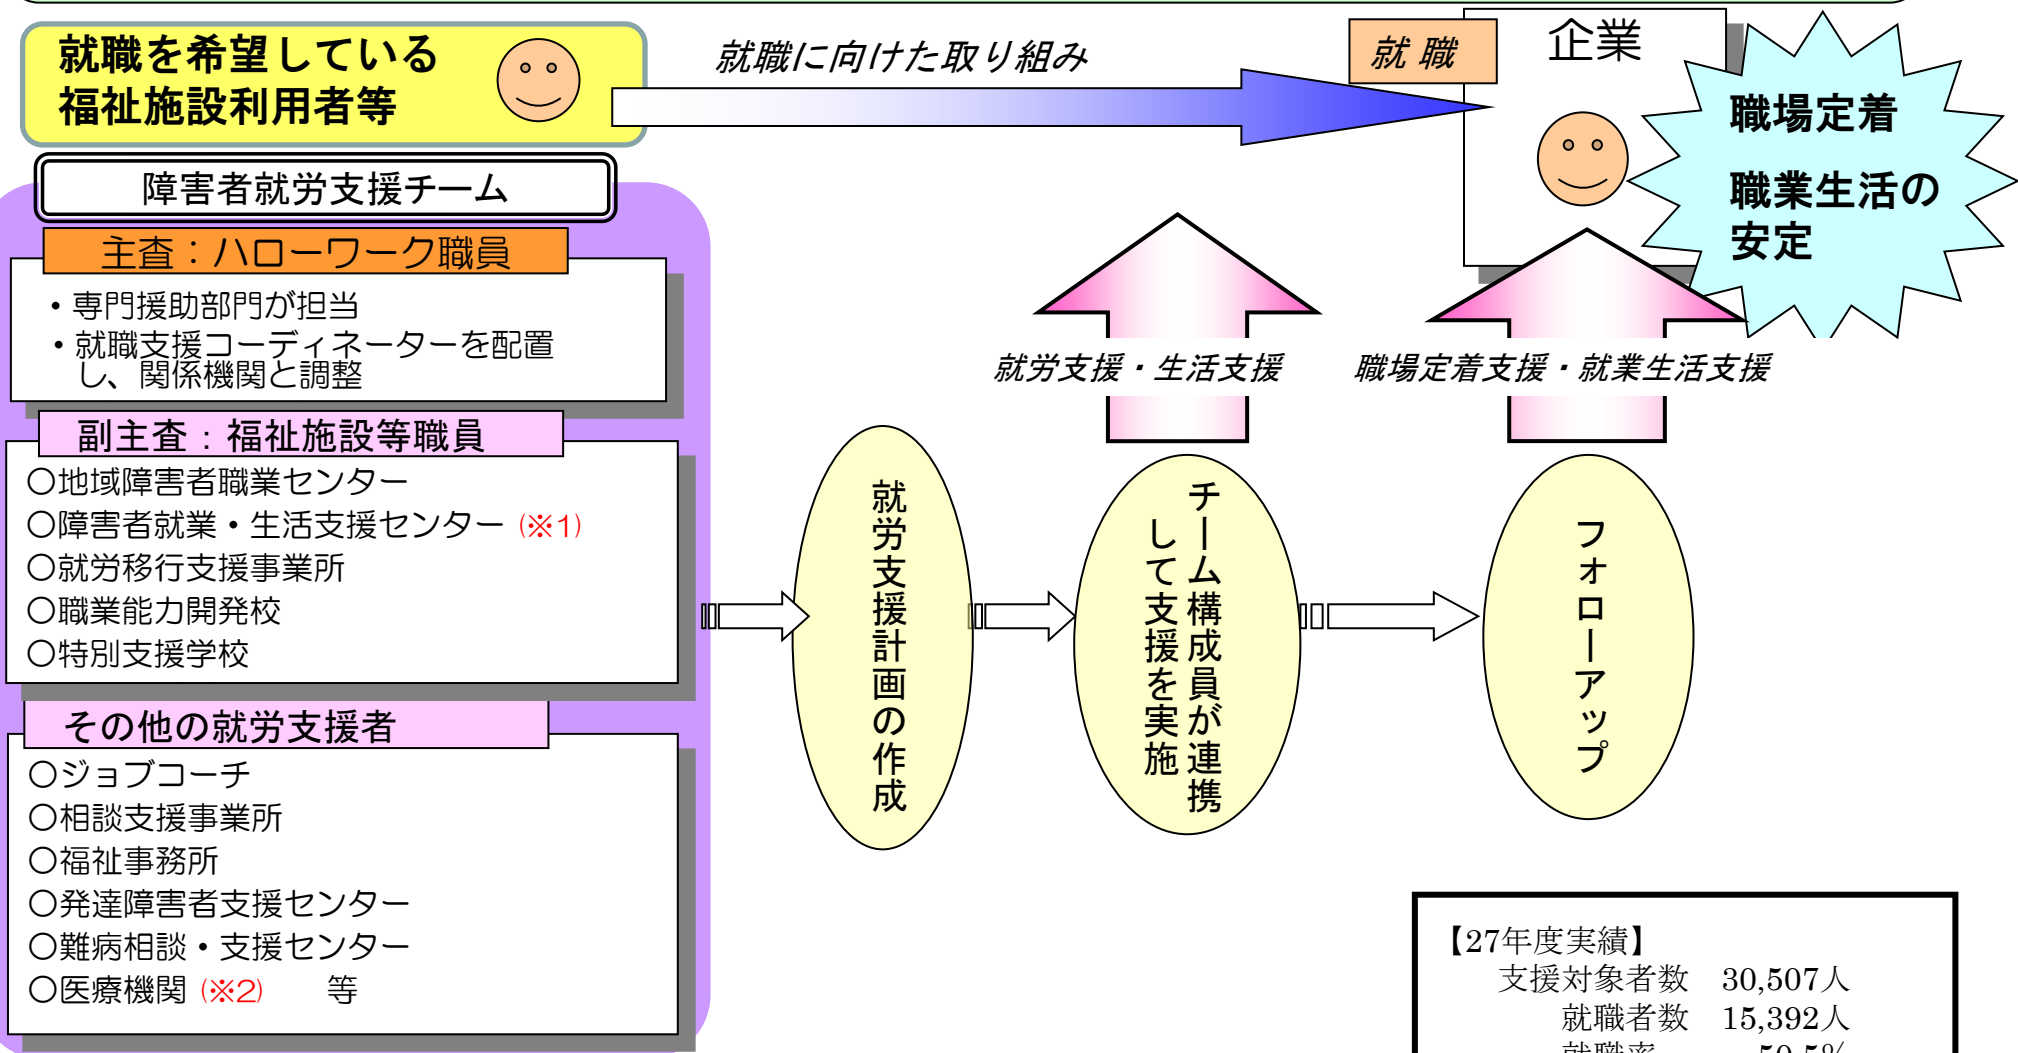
就職を希望している
福祉施設利用者等

就職に向けた取り組み

就 職

企業

職場定着

職業生活の
安定

障害者就労支援チーム

主査：ハローワーク職員

・専門援助部門が担当
・就職支援コーディネーターを配置し、関係機関と調整

副主査：福祉施設等職員

○地域障害者職業センター
○障害者就業・生活支援センター（※1）
○就労移行支援事業所
○職業能力開発校
○特別支援学校

その他の就労支援者

○ジョブコーチ
○相談支援事業所
○福祉事務所
○発達障害者支援センター
○難病相談・支援センター
○医療機関（※2）　等

就労支援・生活支援

職場定着支援・就業生活支援

就労支援計画の作成

チーム構成員が連携して支援を実施

フォローアップ

【27年度実績】
支援対象者数　30,507人
就職者数　15,392人
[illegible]